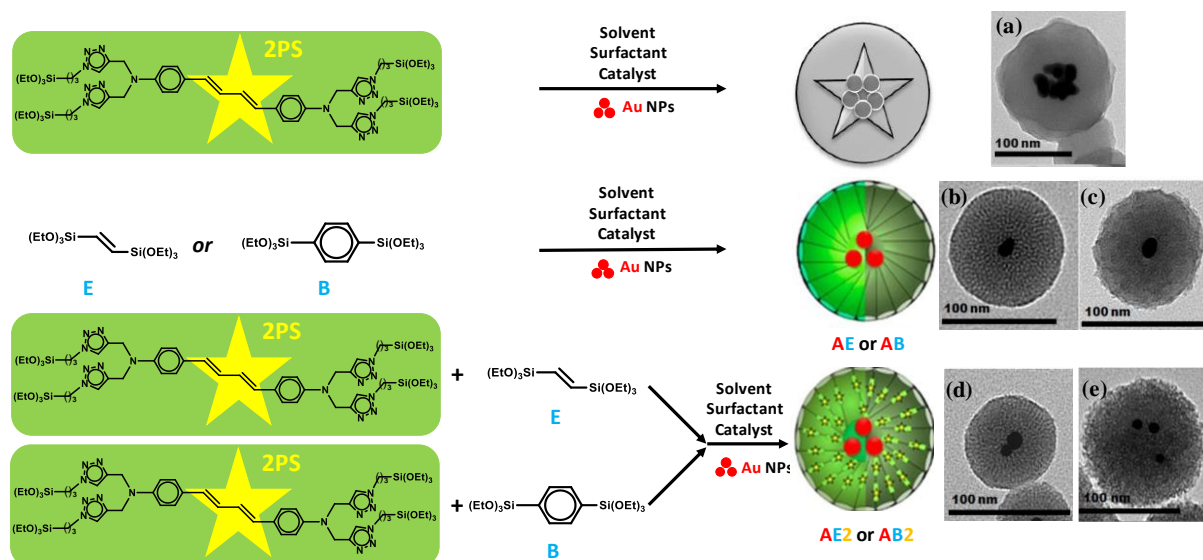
2PS

$(EtO)_3Si$ $(EtO)_3Si$ $Si(OEt)_3$ $Si(OEt)_3$

Solvent
Surfactant
Catalyst
Au NPs

(a)
100 nm

$(EtO)_3Si$ $Si(OEt)_3$ or $(EtO)_3Si$ $Si(OEt)_3$

E B

Solvent
Surfactant
Catalyst
Au NPs

(b) (c)
100 nm 100 nm

AE or AB

2PS

$(EtO)_3Si$ $(EtO)_3Si$ $Si(OEt)_3$ $Si(OEt)_3$

+ $(EtO)_3Si$ $Si(OEt)_3$

E

2PS

$(EtO)_3Si$ $(EtO)_3Si$ $Si(OEt)_3$ $Si(OEt)_3$

+ $(EtO)_3Si$ $Si(OEt)_3$

B

Solvent
Surfactant
Catalyst
Au NPs

(d) (e)
100 nm 100 nm

AE2 or AB2